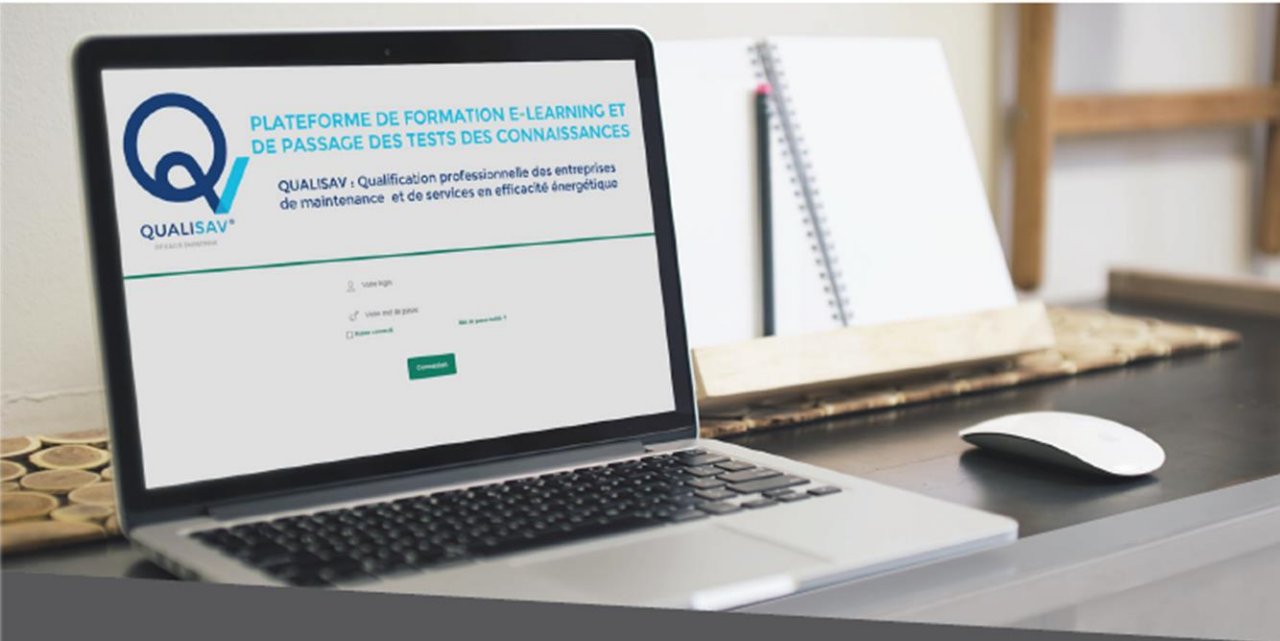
QV

QUALISAV®

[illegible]

PLATEFORME DE FORMATION E-LEARNING ET DE PASSAGE DES TESTS DES CONNAISSANCES

QUALISAV : Qualification professionnelle des entreprises de maintenance et de services en efficacité énergétique

Votre login

Votre mot de passe

Rester connecté

Mot de passe oublié ?

Connexion